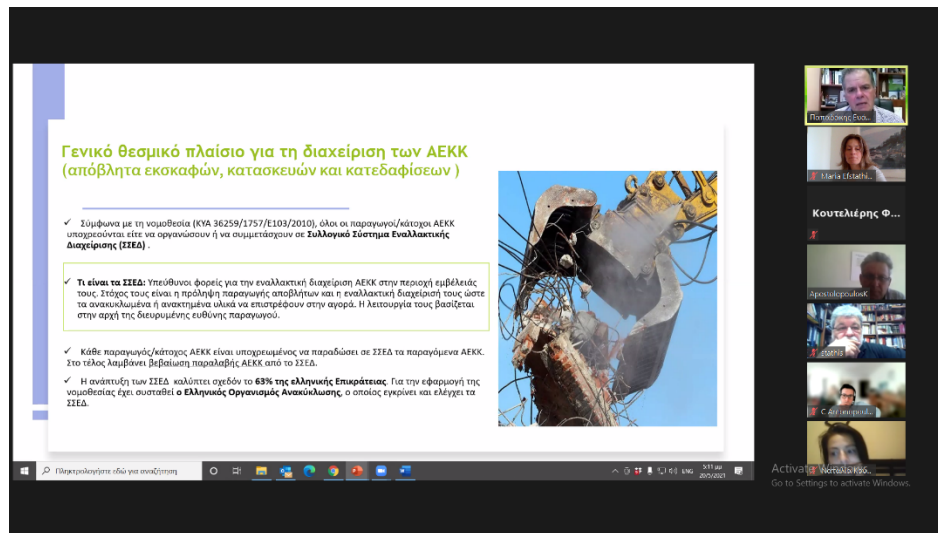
Γενικό θεσμικό πλαίσιο για τη διαχείριση των ΑΕΚΚ
(απόβλητα εκσκαφών, κατασκευών και κατεδαφίσεων)

✓ Σύμφωνα με τη νομοθεσία (ΚΥΑ 36259/1757/Ε103/2010), όλοι οι παραγωγοί/κάτοχοι ΑΕΚΚ υποχρεούνται είτε να οργανώσουν ή να συμμετάσχουν σε Συλλογικό Σύστημα Εναλλακτικής Διαχείρισης (ΣΣΕΔ).

✓ Τι είναι τα ΣΣΕΔ: Υπεύθυνοι φορείς για την εναλλακτική διαχείριση ΑΕΚΚ στην περιοχή εμβέλειάς τους. Στόχος τους είναι η πρόληψη παραγωγής αποβλήτων και η εναλλακτική διαχείρισή τους ώστε τα ανακυκλωμένα ή ανακτημένα υλικά να επιστρέφουν στην αγορά. Η λειτουργία τους βασίζεται στην αρχή της διευρυμένης ευθύνης παραγωγού.

✓ Κάθε παραγωγός/κάτοχος ΑΕΚΚ είναι υποχρεωμένος να παραδώσει σε ΣΣΕΔ τα παραγόμενα ΑΕΚΚ. Στο τέλος λαμβάνει βεβαίωση παραλαβής ΑΕΚΚ από το ΣΣΕΔ.

✓ Η ανάπτυξη των ΣΣΕΔ καλύπτει σχεδόν το 63% της ελληνικής Επικράτειας. Για την εφαρμογή της νομοθεσίας έχει συσταθεί ο Ελληνικός Οργανισμός Ανακύκλωσης, ο οποίος εγκρίνει και ελέγχει τα ΣΣΕΔ.

Παπαδάκης Ευα...
Maria Efstathi...
Κουτελιέρης Φ...
ApostolopoulosK
stathis
C Athanasiou...
Nectaria Kos...

Πληκτρολογήστε εδώ για αναζήτηση
ENG 5:11 μμ 20/5/2021
Activate Windows
Go to Settings to activate Windows.